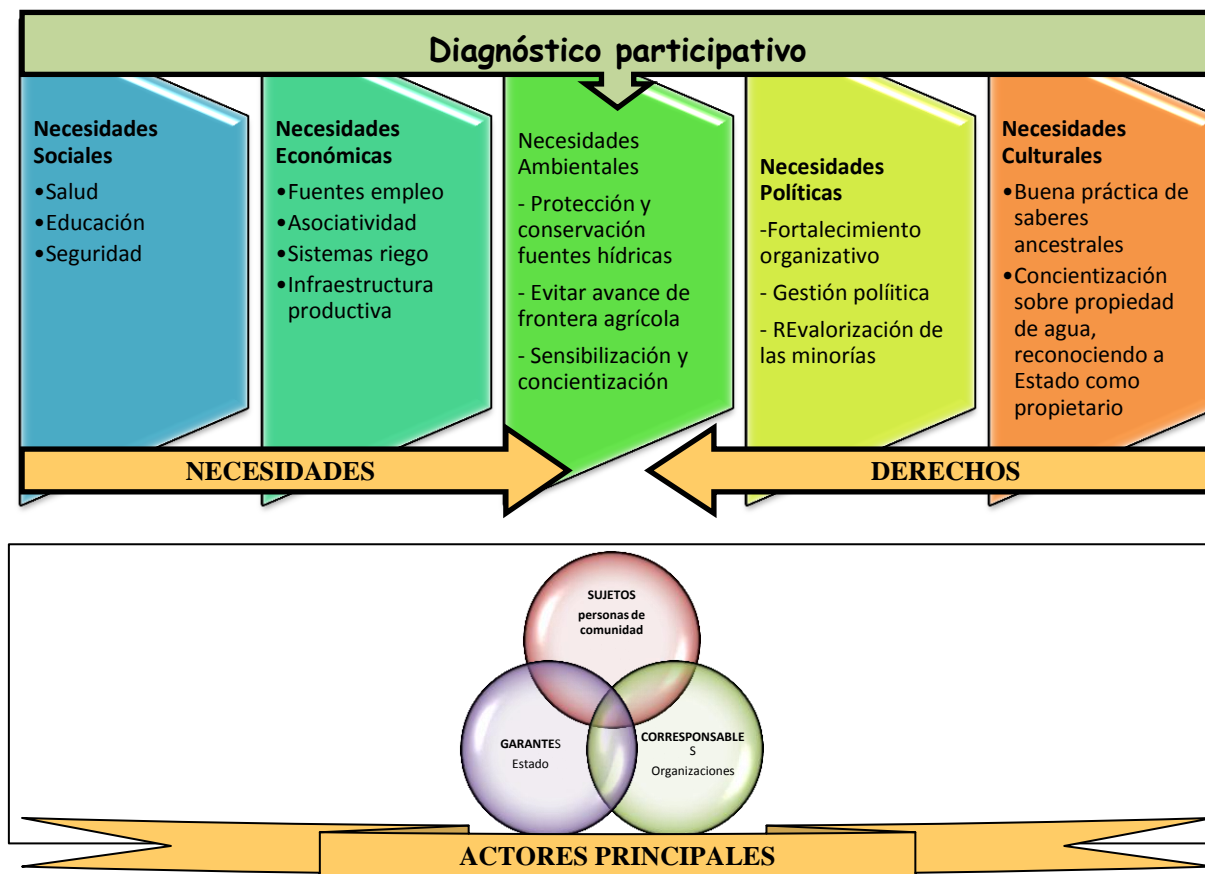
Diagnóstico participativo

Necesidades Sociales
•Salud
•Educación
•Seguridad

Necesidades Económicas
•Fuentes empleo
•Asociatividad
•Sistemas riego
•Infraestructura productiva

Necesidades Ambientales
- Protección y conservación fuentes hídricas
- Evitar avance de frontera agrícola
- Sensibilización y concientización

Necesidades Políticas
-Fortalecimiento organizativo
- Gestión políitica
- REvalorización de las minorías

Necesidades Culturales
•Buena práctica de saberes ancestrales
•Concientización sobre propiedad de agua, reconociendo a Estado como propietario

NECESIDADES

DERECHOS

SUJETOS
personas de comunidad

GARANTES
Estado

CORRESPONSABLES
Organizaciones

ACTORES PRINCIPALES